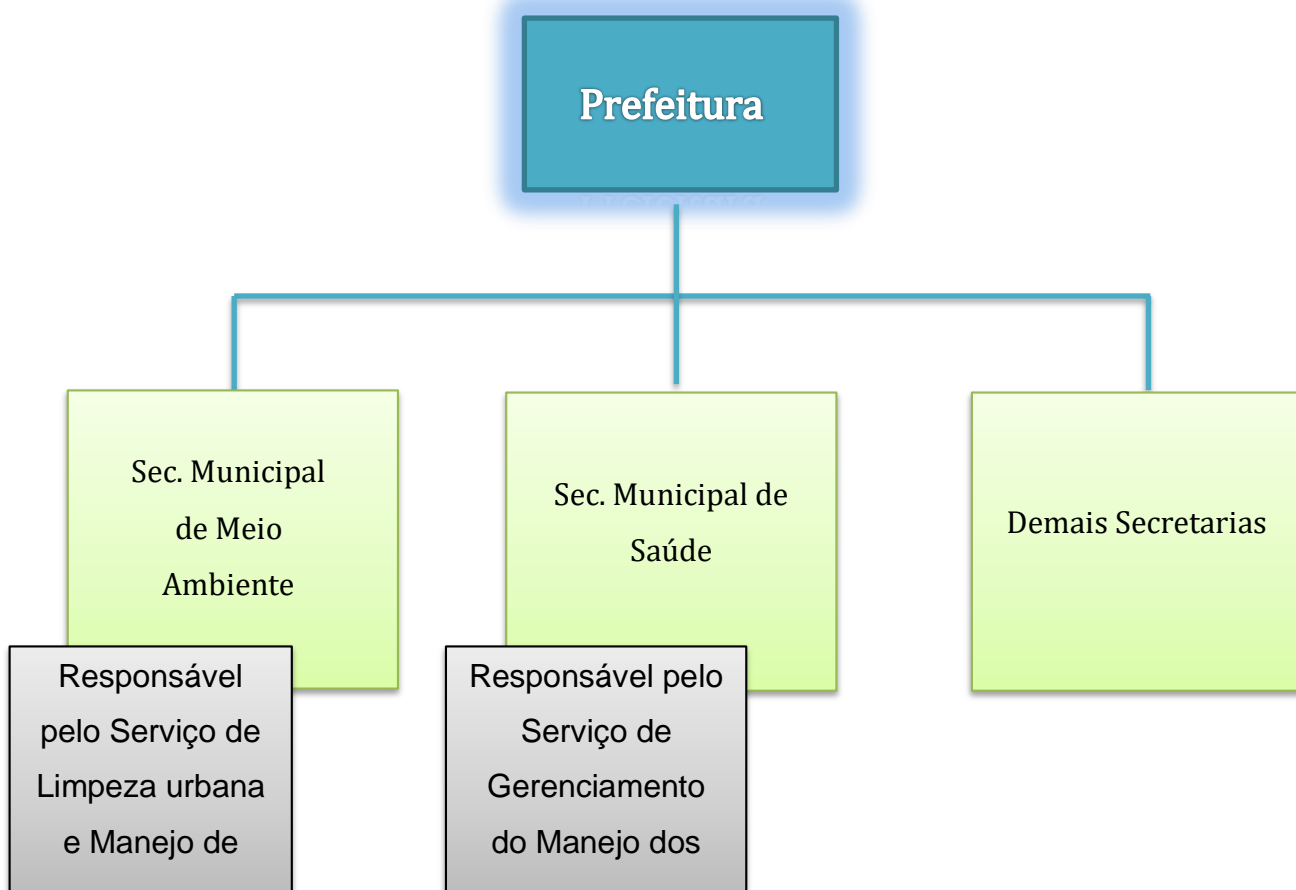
Prefeitura

Sec. Municipal de Meio Ambiente

Sec. Municipal de Saúde

Demais Secretarias

Responsável pelo Serviço de Limpeza urbana e Manejo de

Responsável pelo Serviço de Gerenciamento do Manejo dos